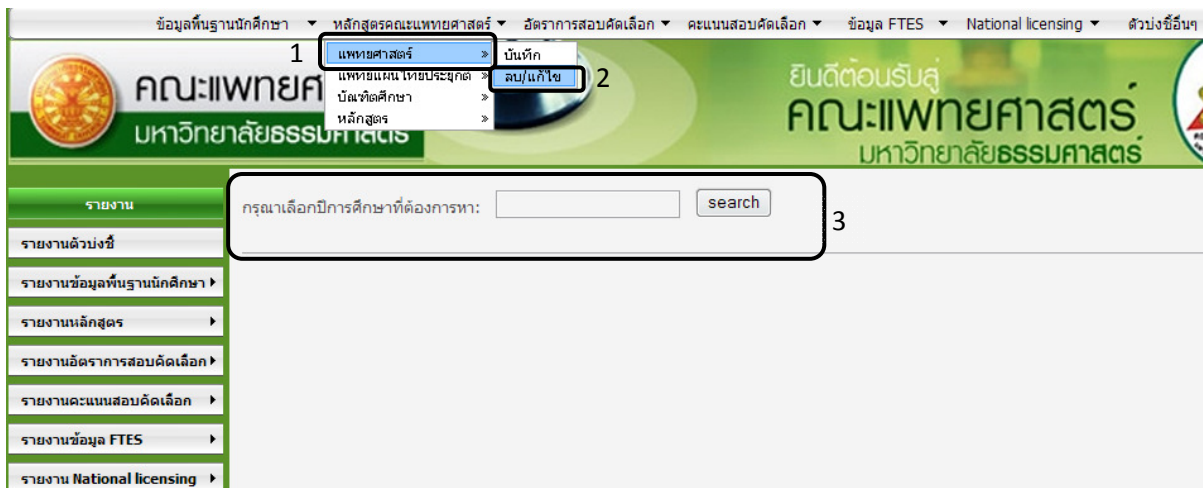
ข้อมูลพื้นฐานนักศึกษา ▼ หลักสูตรคณะแพทยศาสตร์ ▼ อัตราการสอบคัดเลือก ▼ คะแนนสอบคัดเลือก ▼ ข้อมูล FTES ▼ National licensing ▼ ตัวบ่งชี้อื่นๆ

1 แพทยศาสตร์ »
แพทย์แผนไทยประยุกต์ »
บัณฑิตศึกษา »
หลักสูตร »

บันทึก
ลบ/แก้ไข 2

คณะแพทยศาสตร์
มหาวิทยาลัยธรรมศาสตร์

ยินดีต้อนรับสู่
คณะแพทยศาสตร์
มหาวิทยาลัยธรรมศาสตร์

รายงาน
รายงานตัวบ่งชี้
รายงานข้อมูลพื้นฐานนักศึกษา ▸
รายงานหลักสูตร ▸
รายงานอัตราการสอบคัดเลือก ▸
รายงานคะแนนสอบคัดเลือก ▸
รายงานข้อมูล FTES ▸
รายงาน National licensing ▸

กรุณาเลือกปีการศึกษาที่ต้องการหา: search 3